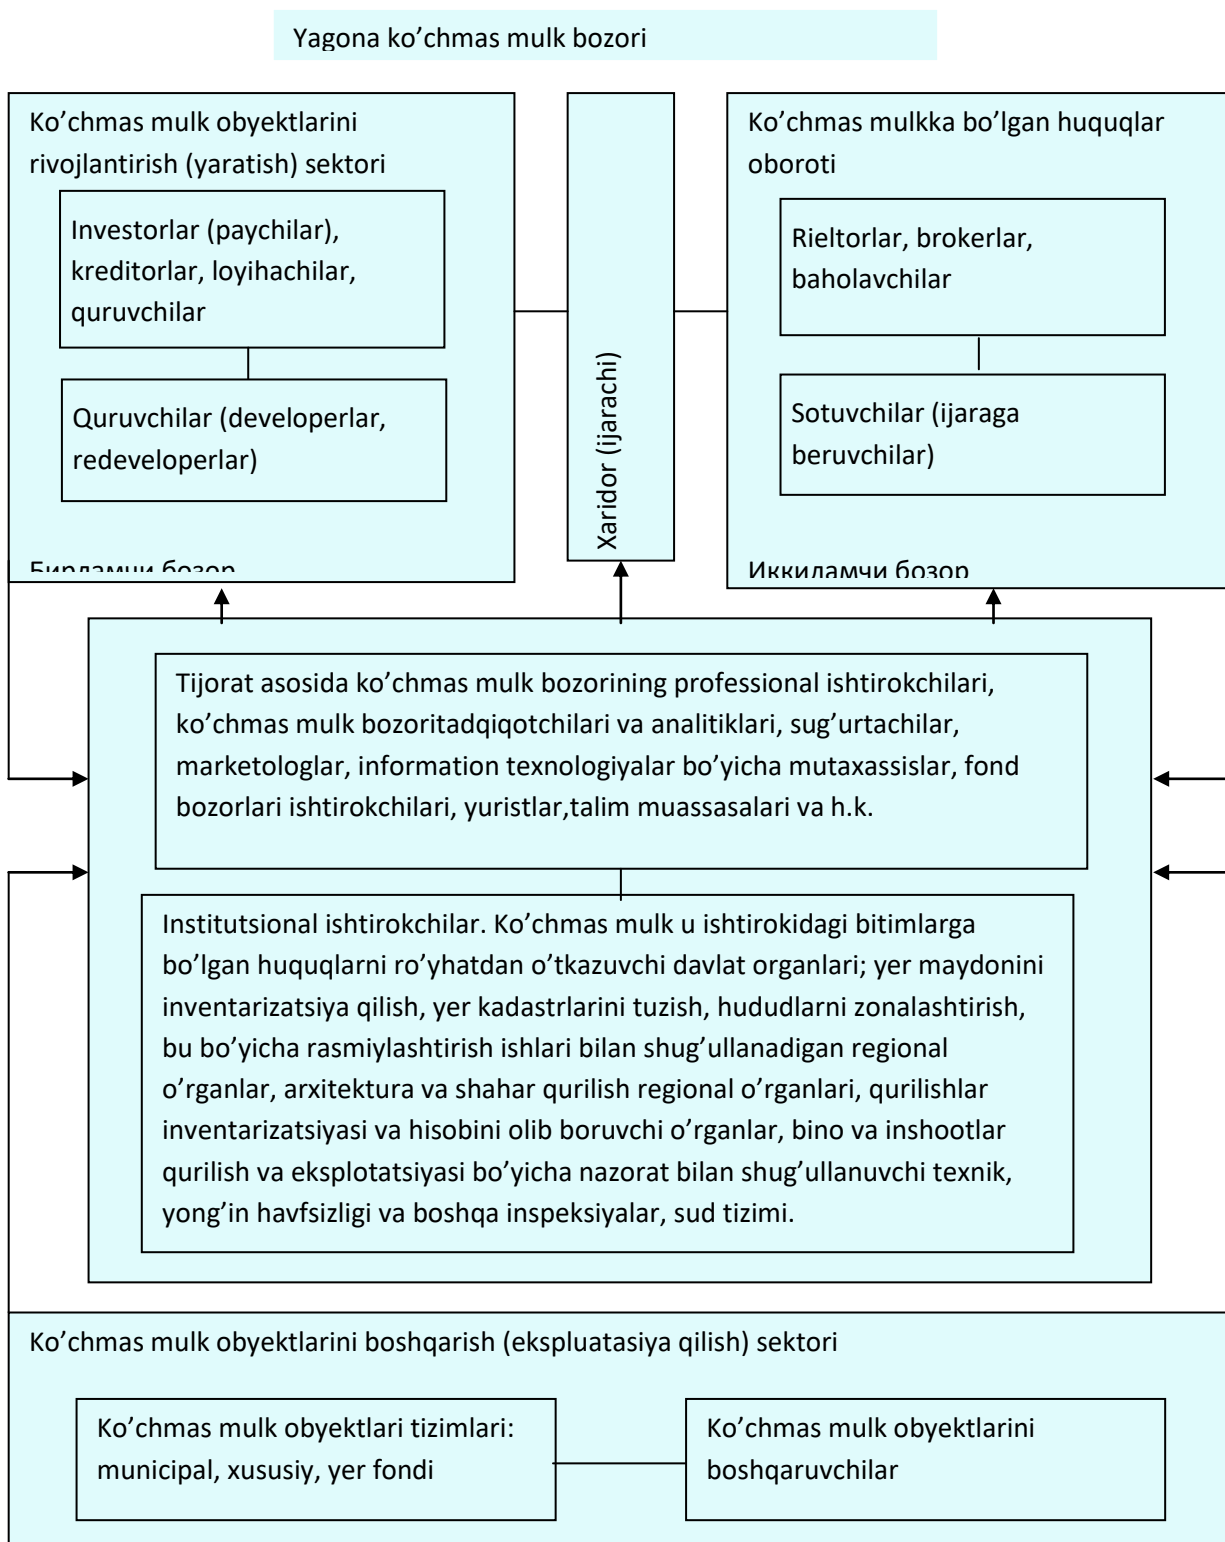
Yagona ko’chmas mulk bozori

Ko’chmas mulk obyektlarini rivojlantirish (yaratish) sektori

Investorlar (paychilar), kreditorlar, loyihachilar, quruvchilar

Quruvchilar (developerlar, redeveloperlar)

Бирламчи бозор

Xaridor (ijarachi)

Ko’chmas mulkka bo’lgan huquqlar oboroti

Rieltorlar, brokerlar, baholavchilar

Sotuvchilar (ijaraga beruvchilar)

Иккиламчи бозор

Tijorat asosida ko’chmas mulk bozorining professional ishtirokchilari, ko’chmas mulk bozoritadqiqotchilari va analitiklari, sug’urtachilar, marketologlar, information texnologiyalar bo’yicha mutaxassislar, fond bozorlari ishtirokchilari, yuristlar,talim muassasalari va h.k.

Institutsional ishtirokchilar. Ko’chmas mulk u ishtirokidagi bitimlarga bo’lgan huquqlarni ro’yhatdan o’tkazuvchi davlat organlari; yer maydonini inventarizatsiya qilish, yer kadastrlarini tuzish, hududlarni zonalashtirish, bu bo’yicha rasmiylashtirish ishlari bilan shug’ullanadigan regional o’rganlar, arxitektura va shahar qurilish regional o’rganlari, qurilishlar inventarizatsiyasi va hisobini olib boruvchi o’rganlar, bino va inshootlar qurilish va eksplotatsiyasi bo’yicha nazorat bilan shug’ullanuvchi texnik, yong’in havfsizligi va boshqa inspeksiyalar, sud tizimi.

Ko’chmas mulk obyektlarini boshqarish (ekspluatasiya qilish) sektori

Ko’chmas mulk obyektlari tizimlari: municipal, xususiy, yer fondi

Ko’chmas mulk obyektlarini boshqaruvchilar